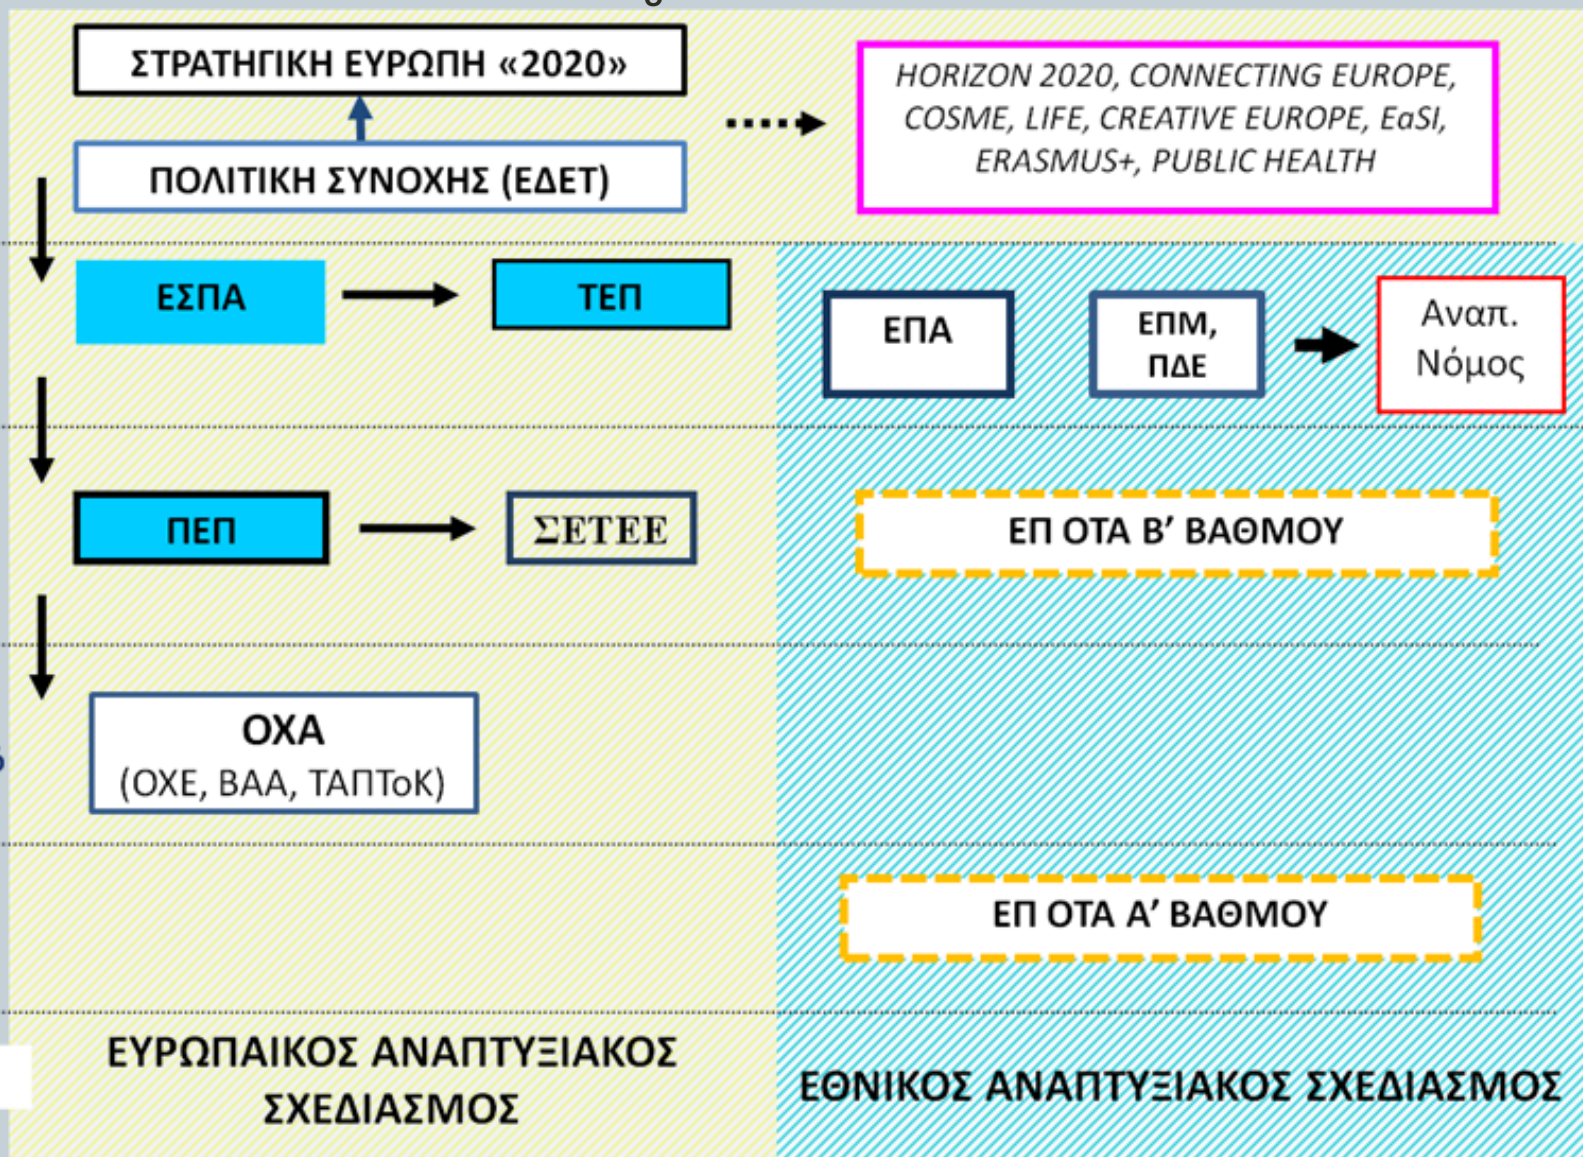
ΣΤΡΑΤΗΓΙΚΗ ΕΥΡΩΠΗ «2020»

ΠΟΛΙΤΙΚΗ ΣΥΝΟΧΗΣ (ΕΔΕΤ)

HORIZON 2020, CONNECTING EUROPE, COSME, LIFE, CREATIVE EUROPE, EaSI, ERASMUS+, PUBLIC HEALTH

ΕΣΠΑ

ΤΕΠ

ΕΠΑ

ΕΠΜ, ΠΔΕ

Αναπ. Νόμος

ΠΕΠ

ΣΕΤΕΕ

ΕΠ ΟΤΑ Β' ΒΑΘΜΟΥ

ΟΧΑ
(ΟΧΕ, ΒΑΑ, ΤΑΠΤοΚ)

ΕΠ ΟΤΑ Α' ΒΑΘΜΟΥ

ΕΥΡΩΠΑΙΚΟΣ ΑΝΑΠΤΥΞΙΑΚΟΣ ΣΧΕΔΙΑΣΜΟΣ

ΕΘΝΙΚΟΣ ΑΝΑΠΤΥΞΙΑΚΟΣ ΣΧΕΔΙΑΣΜΟΣ